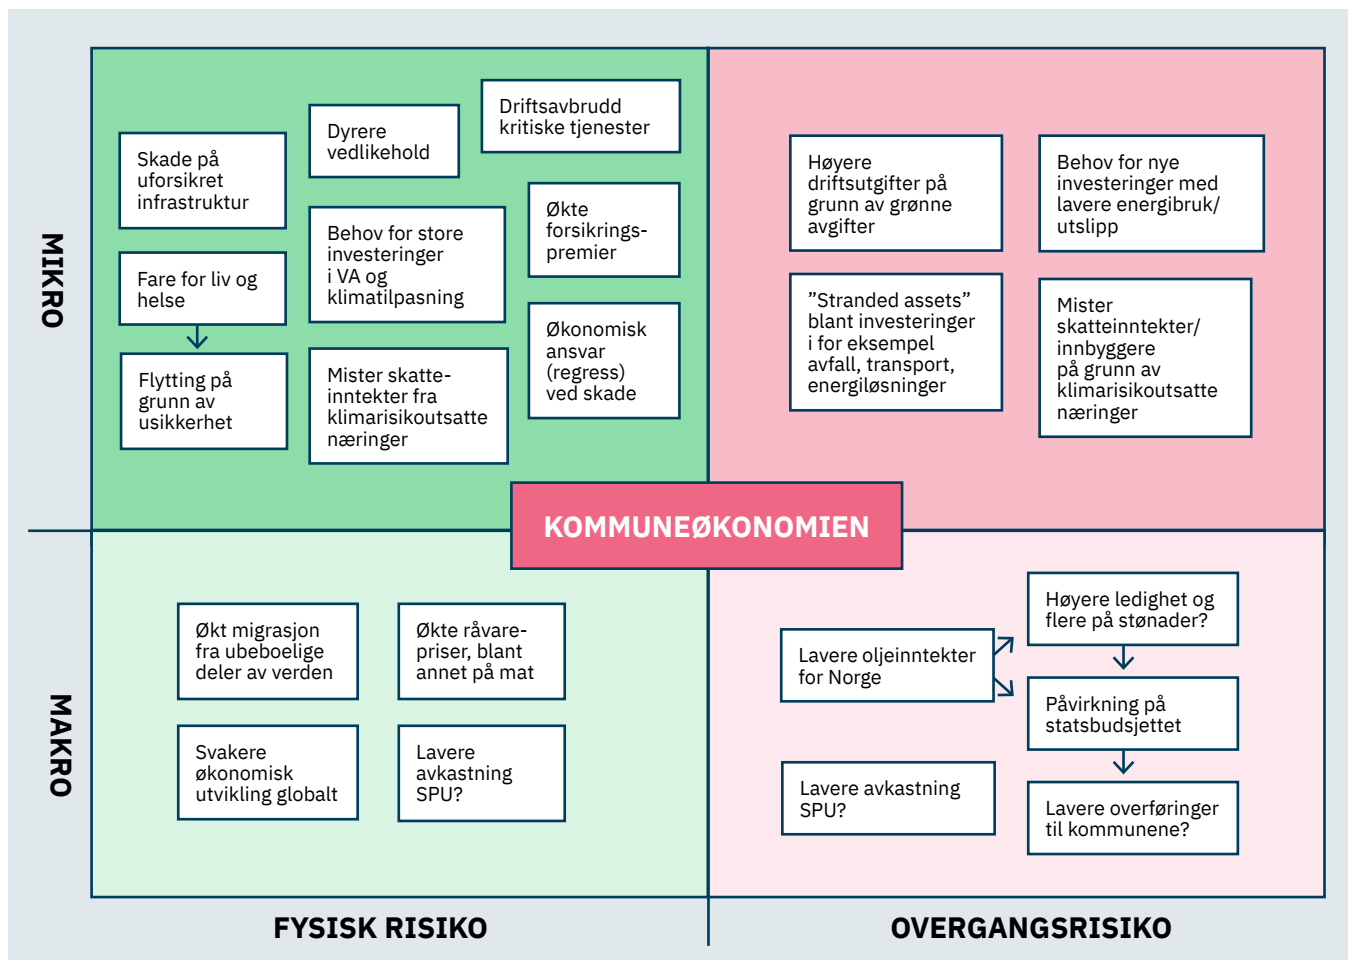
MIKRO

Skade på uforsikret infrastruktur

Fare for liv og helse

Flytting på grunn av usikkerhet

Dyrere vedlikehold

Driftsavbrudd kritiske tjenester

Behov for store investeringer i VA og klimatilpasning

Økte forsikrings-premier

Mister skatte-inntekter fra klimarisikoutsatte næringer

Økonomisk ansvar (regress) ved skade

Høyere driftsutgifter på grunn av grønne avgifter

Behov for nye investeringer med lavere energibruk/ utslipp

"Stranded assets" blant investeringer i for eksempel avfall, transport, energiløsninger

Mister skatteinntekter/ innbyggere på grunn av klimarisikoutsatte næringer

KOMMUNEØKONOMIEN

MAKRO

Økt migrasjon fra ubeboelige deler av verden

Økte råvare-priser, blant annet på mat

Svakere økonomisk utvikling globalt

Lavere avkastning SPU?

Høyere ledighet og flere på stønader?

Lavere oljeinntekter for Norge

Påvirkning på statsbudsjettet

Lavere avkastning SPU?

Lavere overføringer til kommunene?

FYSISK RISIKO

OVERGANGSRISIKO